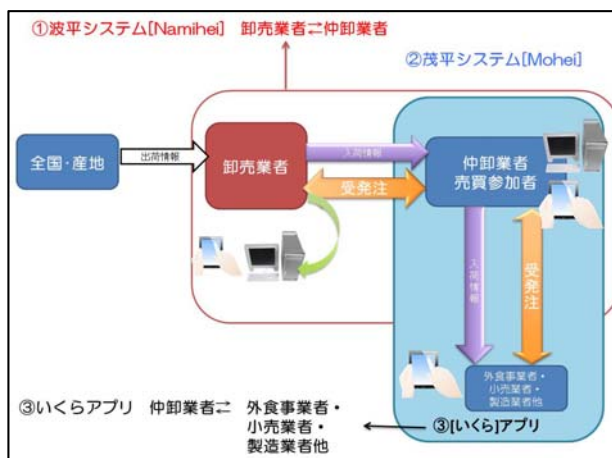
①波平システム[Namihei] 卸売業者⇄仲卸業者

②茂平システム[Mohei]

全国・産地

出荷情報

卸売業者

入荷情報

受発注

仲卸業者
売買参加者

入荷情報

受発注

外食事業者・
小売業者・
製造業者他

③いくらアプリ 仲卸業者⇄ 外食事業者・
小売業者・
製造業者他

③[いくら]アプリ